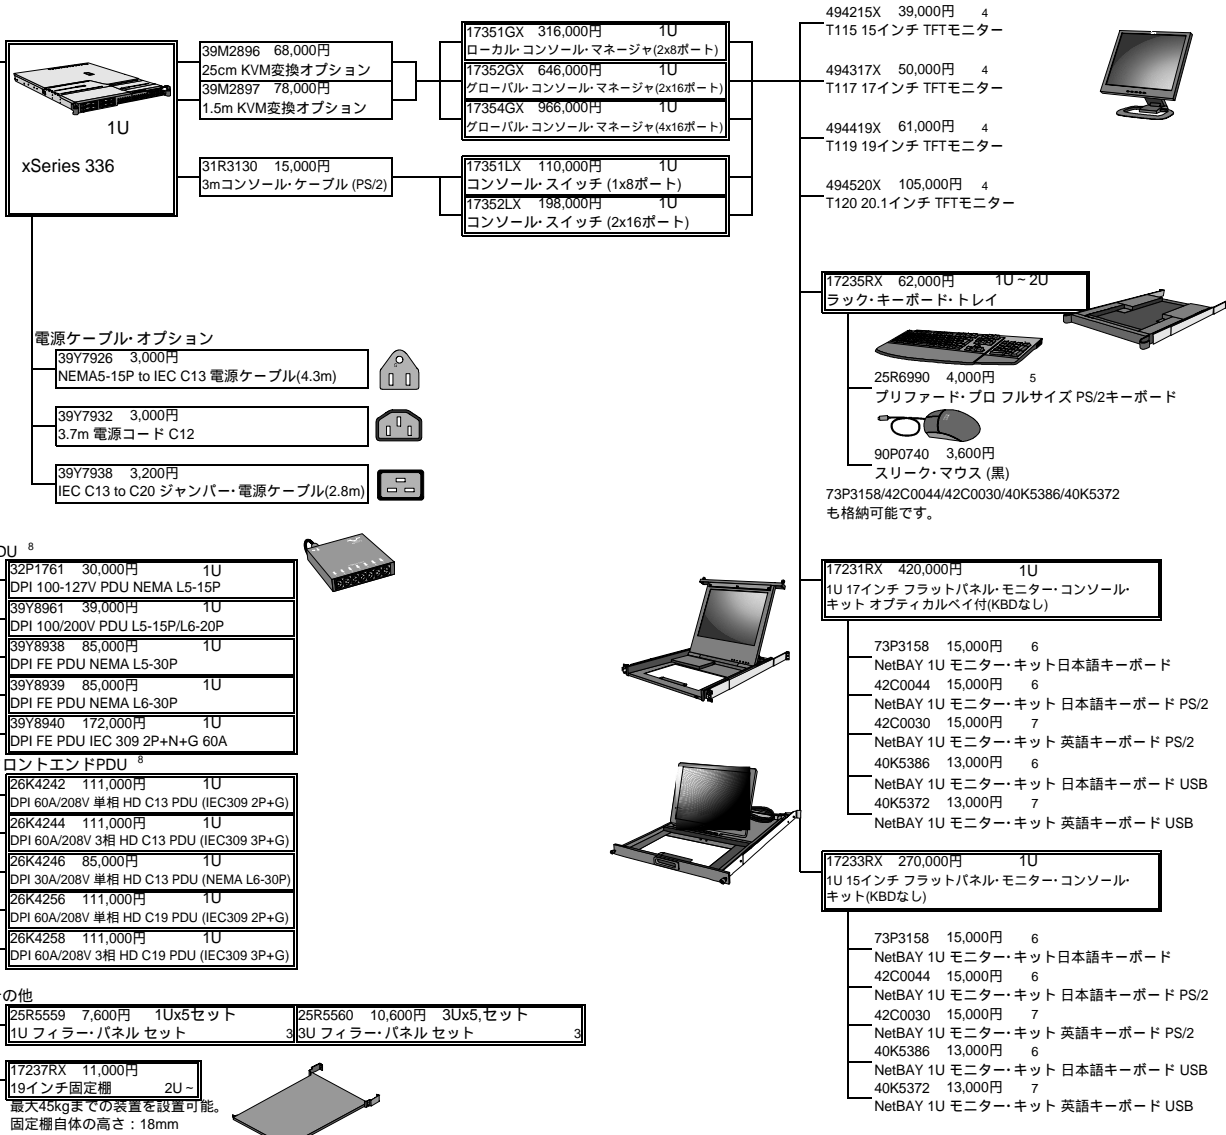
1U

xSeries 336

39M2896 68,000円
25cm KVM変換オプション
39M2897 78,000円
1.5m KVM変換オプション

31R3130 15,000円
3mコンソール･ケーブル (PS/2)

17351GX 316,000円 1U
ローカル･コンソール･マネージャ(2x8ポート)
17352GX 646,000円 1U
グローバル･コンソール･マネージャ(2x16ポート)
17354GX 966,000円 1U
グローバル･コンソール･マネージャ(4x16ポート)

17351LX 110,000円 1U
コンソール･スイッチ (1x8ポート)
17352LX 198,000円 1U
コンソール･スイッチ (2x16ポート)

494215X 39,000円 4
T115 15インチ TFTモニター

494317X 50,000円 4
T117 17インチ TFTモニター

494419X 61,000円 4
T119 19インチ TFTモニター

494520X 105,000円 4
T120 20.1インチ TFTモニター

17235RX 62,000円 1U～2U
ラック･キーボード･トレイ

25R6990 4,000円 5
プリファード･プロ フルサイズ PS/2キーボード

90P0740 3,600円
スリーク･マウス (黒)

73P3158/42C0044/42C0030/40K5386/40K5372
も格納可能です。

電源ケーブル･オプション
39Y7926 3,000円
NEMA5-15P to IEC C13 電源ケーブル(4.3m)

39Y7932 3,000円
3.7m 電源コード C12

39Y7938 3,200円
IEC C13 to C20 ジャンパー･電源ケーブル(2.8m)

DU 8
32P1761 30,000円 1U
DPI 100-127V PDU NEMA L5-15P
39Y8961 39,000円 1U
DPI 100/200V PDU L5-15P/L6-20P
39Y8938 85,000円 1U
DPI FE PDU NEMA L5-30P
39Y8939 85,000円 1U
DPI FE PDU NEMA L6-30P
39Y8940 172,000円 1U
DPI FE PDU IEC 309 2P+N+G 60A

ロントエンドPDU 8
26K4242 111,000円 1U
DPI 60A/208V 単相 HD C13 PDU (IEC309 2P+G)
26K4244 111,000円 1U
DPI 60A/208V 3相 HD C13 PDU (IEC309 3P+G)
26K4246 85,000円 1U
DPI 30A/208V 単相 HD C13 PDU (NEMA L6-30P)
26K4256 111,000円 1U
DPI 60A/208V 単相 HD C19 PDU (IEC309 2P+G)
26K4258 111,000円 1U
DPI 60A/208V 3相 HD C19 PDU (IEC309 3P+G)

の他
25R5559 7,600円 1Ux5セット
1U フィラー･パネル セット 3
25R5560 10,600円 3Ux5,セット
3U フィラー･パネル セット 3

17237RX 11,000円
19インチ固定棚 2U～
最大45kgまでの装置を設置可能。
固定棚自体の高さ：18mm

17231RX 420,000円 1U
1U 17インチ フラットパネル･モニター･コンソール･キット オプティカルベイ付(KBDなし)

73P3158 15,000円 6
NetBAY 1U モニター･キット日本語キーボード
42C0044 15,000円 6
NetBAY 1U モニター･キット 日本語キーボード PS/2
42C0030 15,000円 7
NetBAY 1U モニター･キット 英語キーボード PS/2
40K5386 13,000円 6
NetBAY 1U モニター･キット 日本語キーボード USB
40K5372 13,000円 7
NetBAY 1U モニター･キット 英語キーボード USB

17233RX 270,000円 1U
1U 15インチ フラットパネル･モニター･コンソール･キット(KBDなし)

73P3158 15,000円 6
NetBAY 1U モニター･キット日本語キーボード
42C0044 15,000円 6
NetBAY 1U モニター･キット 日本語キーボード PS/2
42C0030 15,000円 7
NetBAY 1U モニター･キット 英語キーボード PS/2
40K5386 13,000円 6
NetBAY 1U モニター･キット 日本語キーボード USB
40K5372 13,000円 7
NetBAY 1U モニター･キット 英語キーボード USB